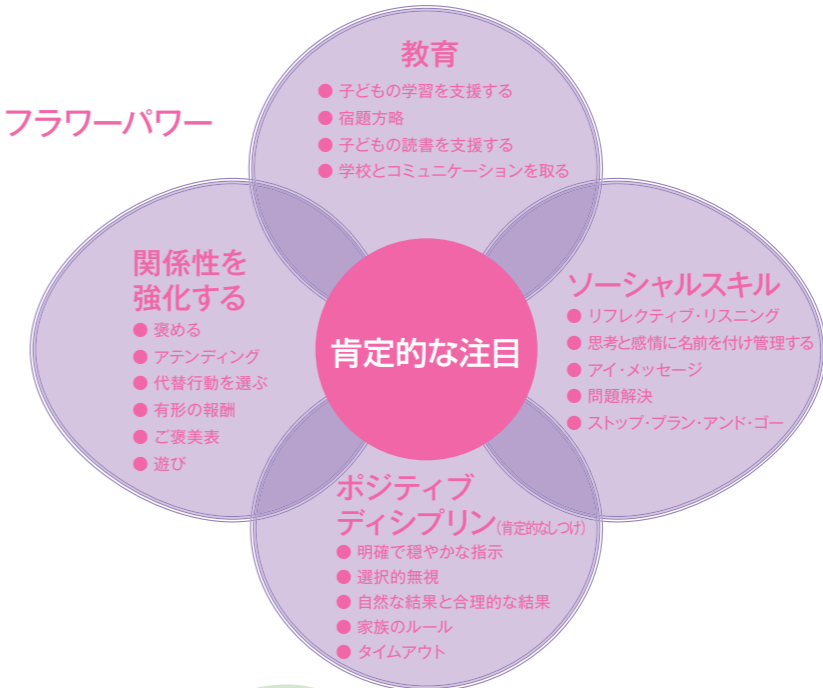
フラワーパワー

教育
● 子どもの学習を支援する
● 宿題方略
● 子どもの読書を支援する
● 学校とコミュニケーションを取る

関係性を強化する
● 褒める
● アテンディング
● 代替行動を選ぶ
● 有形の報酬
● ご褒美表
● 遊び

肯定的な注目

ソーシャルスキル
● リフレクティブ・リスニング
● 思考と感情に名前を付け管理する
● アイ・メッセージ
● 問題解決
● ストップ・プラン・アンド・ゴー

ポジティブディシプリン(肯定的なしつけ)
● 明確で穏やかな指示
● 選択的無視
● 自然な結果と合理的な結果
● 家族のルール
● タイムアウト